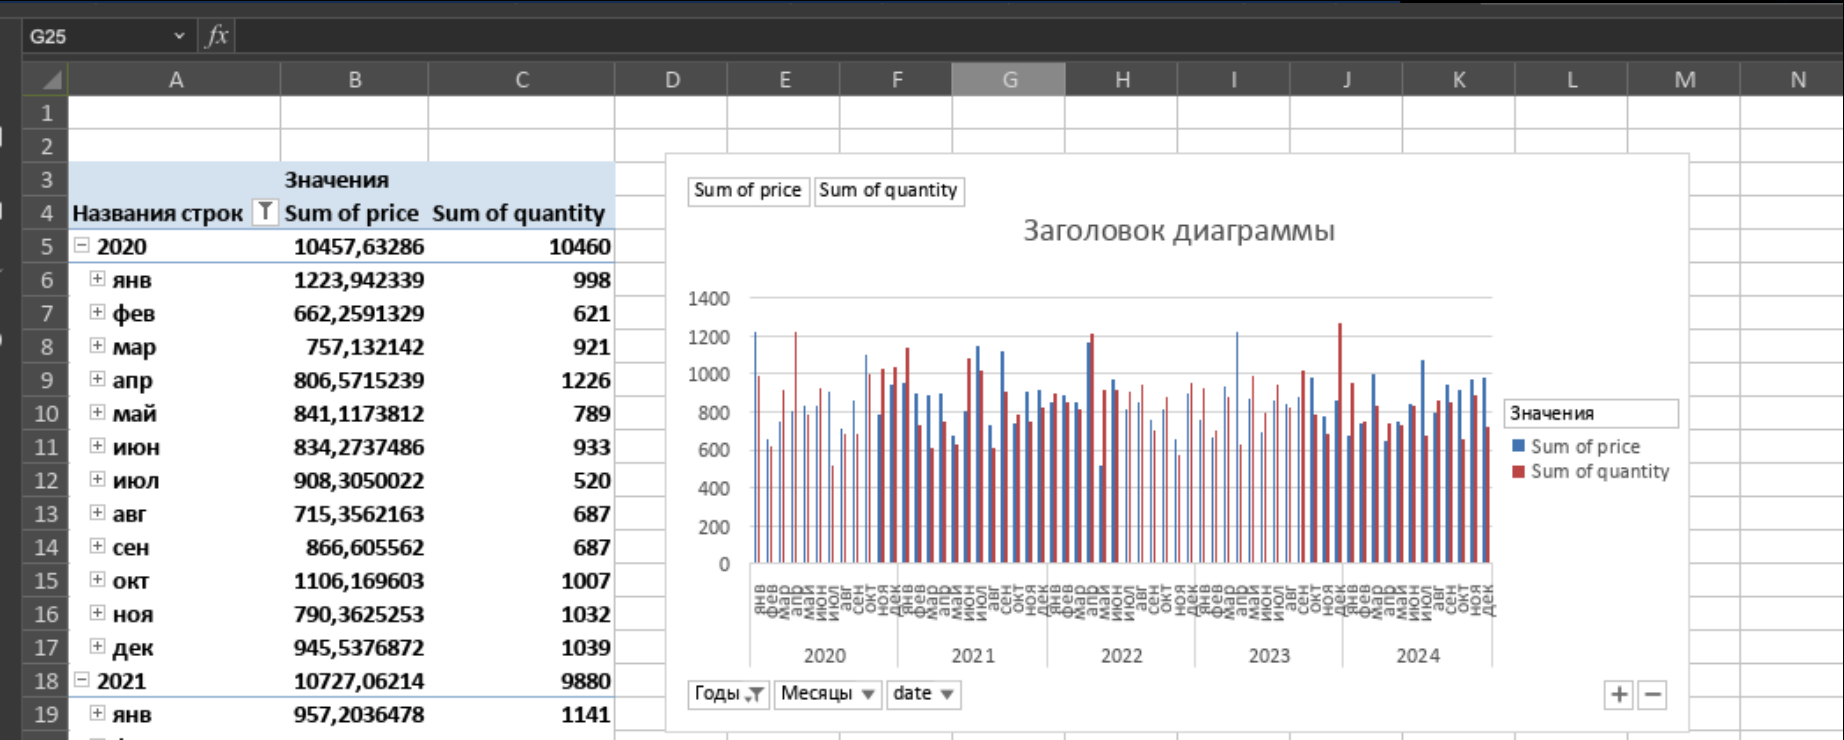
G25 $fx$

| | A | B | C | D | E | F | G | H | I | J | K | L | M | N |
|---|---|---|---|---|---|---|---|---|---|---|---|---|---|---|
| 1 | | | | | | | | | | | | | | |
| 2 | | | | | | | | | | | | | | |
| 3 | | Значения | | | | | | | | | | | | |
| 4 | Названия строк | Sum of price | Sum of quantity | | | | | | | | | | | |
| 5 | 2020 | 10457,63286 | 10460 | | | | | | | | | | | |
| 6 | янв | 1223,942339 | 998 | | | | | | | | | | | |
| 7 | фев | 662,2591329 | 621 | | | | | | | | | | | |
| 8 | мар | 757,132142 | 921 | | | | | | | | | | | |
| 9 | апр | 806,5715239 | 1226 | | | | | | | | | | | |
| 10 | май | 841,1173812 | 789 | | | | | | | | | | | |
| 11 | июн | 834,2737486 | 933 | | | | | | | | | | | |
| 12 | июл | 908,3050022 | 520 | | | | | | | | | | | |
| 13 | авг | 715,3562163 | 687 | | | | | | | | | | | |
| 14 | сен | 866,605562 | 687 | | | | | | | | | | | |
| 15 | окт | 1106,169603 | 1007 | | | | | | | | | | | |
| 16 | ноя | 790,3625253 | 1032 | | | | | | | | | | | |
| 17 | дек | 945,5376872 | 1039 | | | | | | | | | | | |
| 18 | 2021 | 10727,06214 | 9880 | | | | | | | | | | | |
| 19 | янв | 957,2036478 | 1141 | | | | | | | | | | | |

Sum of price Sum of quantity

Заголовок диаграммы

1400
1200
1000
800
600
400
200
0

янв фев мар апр май июн июл авг сен окт ноя дек янв фев мар апр май июн июл авг сен окт ноя дек янв фев мар апр май июн июл авг сен окт ноя дек янв фев мар апр май июн июл авг сен окт ноя дек янв фев мар апр май июн июл авг сен окт ноя дек

2020 2021 2022 2023 2024

Значения
Sum of price
Sum of quantity

Годы Месяцы date

+ −